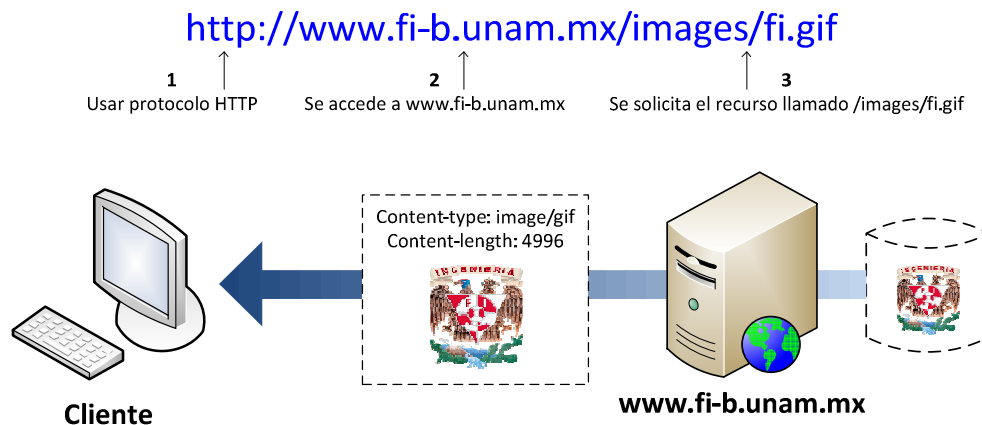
http://www.fi-b.unam.mx/images/fi.gif

1
Usar protocolo HTTP

2
Se accede a www.fi-b.unam.mx

3
Se solicita el recurso llamado /images/fi.gif

Content-type: image/gif
Content-length: 4996

INGENIERIA

INGENIERIA

INGENIERIA

Cliente

www.fi-b.unam.mx